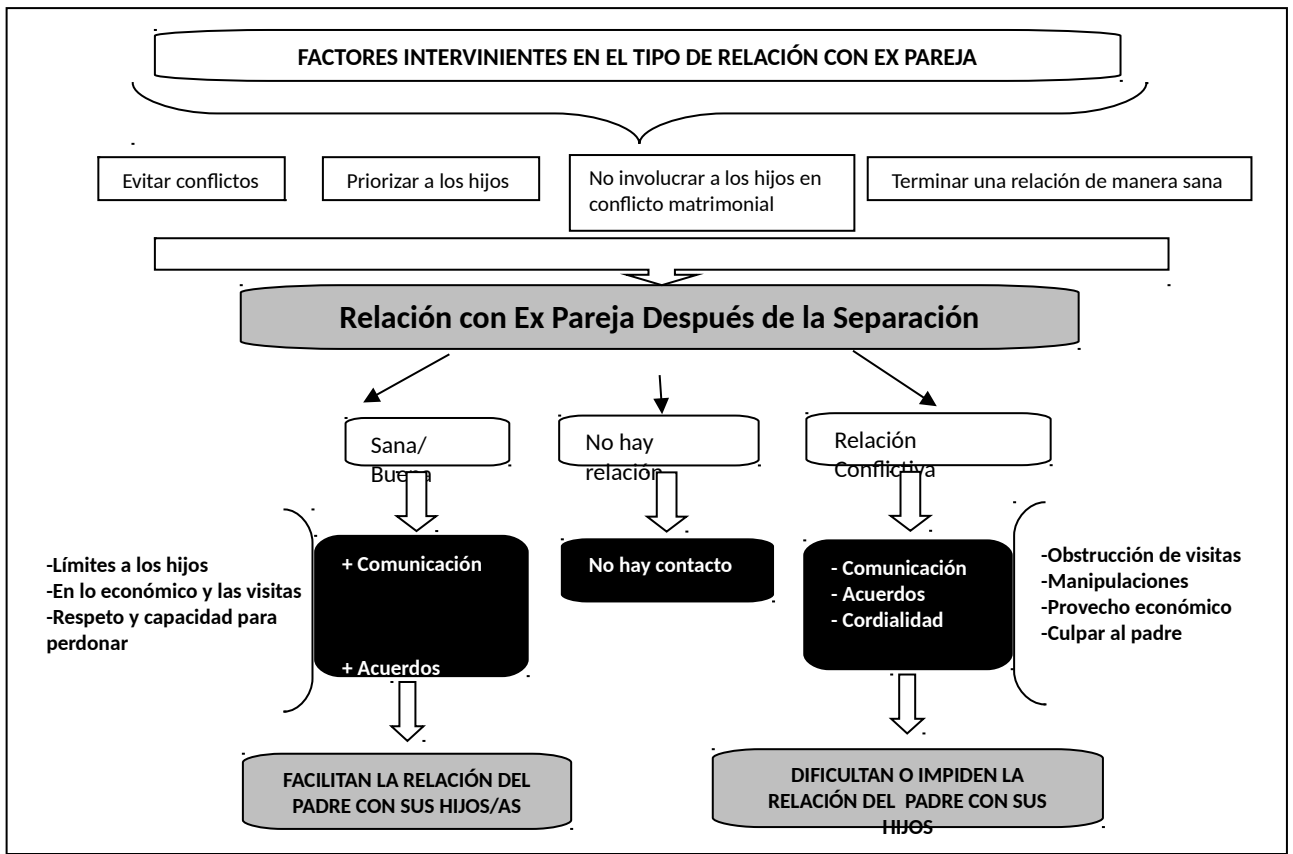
FACTORES INTERVINIENTES EN EL TIPO DE RELACIÓN CON EX PAREJA

Evitar conflictos

Priorizar a los hijos

No involucrar a los hijos en conflicto matrimonial

Terminar una relación de manera sana

Relación con Ex Pareja Después de la Separación

Sana/ Buena

No hay relación

Relación Conflictiva

-Límites a los hijos
-En lo económico y las visitas
-Respeto y capacidad para perdonar

+ Comunicación

+ Acuerdos

No hay contacto

- Comunicación
- Acuerdos
- Cordialidad

-Obstrucción de visitas
-Manipulaciones
-Provecho económico
-Culpar al padre

FACILITAN LA RELACIÓN DEL PADRE CON SUS HIJOS/AS

DIFICULTAN O IMPIDEN LA RELACIÓN DEL PADRE CON SUS HIJOS